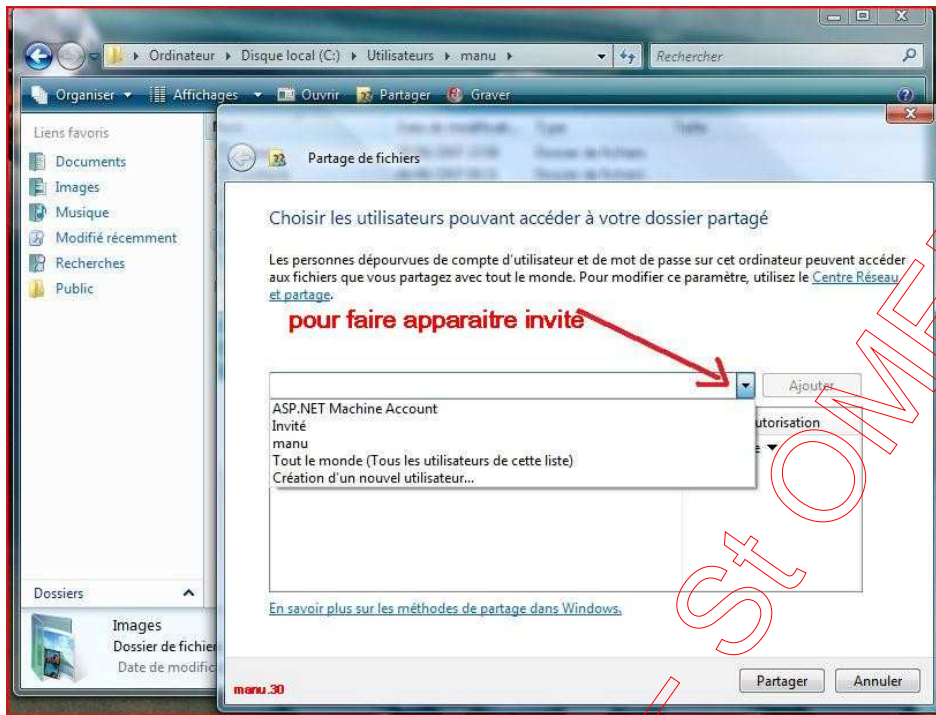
Ordinateur ▸ Disque local (C:) ▸ Utilisateurs ▸ manu ▸

Rechercher

Organiser ▾ Affichages ▾ Ouvrir Partager Graver

Liens favoris
Documents
Images
Musique
Modifié récemment
Recherches
Public

Dossiers

Images
Dossier de fichier
Date de modific

Partage de fichiers

Choisir les utilisateurs pouvant accéder à votre dossier partagé

Les personnes dépourvues de compte d'utilisateur et de mot de passe sur cet ordinateur peuvent accéder aux fichiers que vous partagez avec tout le monde. Pour modifier ce paramètre, utilisez le Centre Réseau et partage.

pour faire apparaitre invité

Ajouter

ASP.NET Machine Account
Invité
manu
Tout le monde (Tous les utilisateurs de cette liste)
Création d'un nouvel utilisateur...

utorisation

En savoir plus sur les méthodes de partage dans Windows.

manu.30

Partager
Annuler

St OME